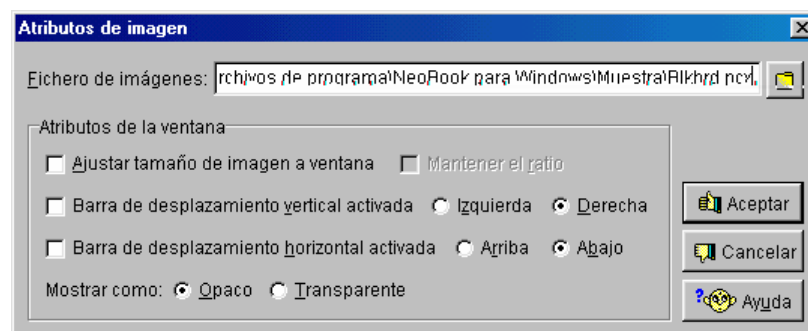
Atributos de imagen

Fichero de imágenes: rchivos de programa\NeoBook para Windows\Muestra\Blkbrd.pcx

Atributos de la ventana

Ajustar tamaño de imagen a ventana
Mantener el ratio

Barra de desplazamiento vertical activada
Izquierda
Derecha

Barra de desplazamiento horizontal activada
Arriba
Abajo

Mostrar como:
Opaco
Transparente

Aceptar
Cancelar
Ayuda